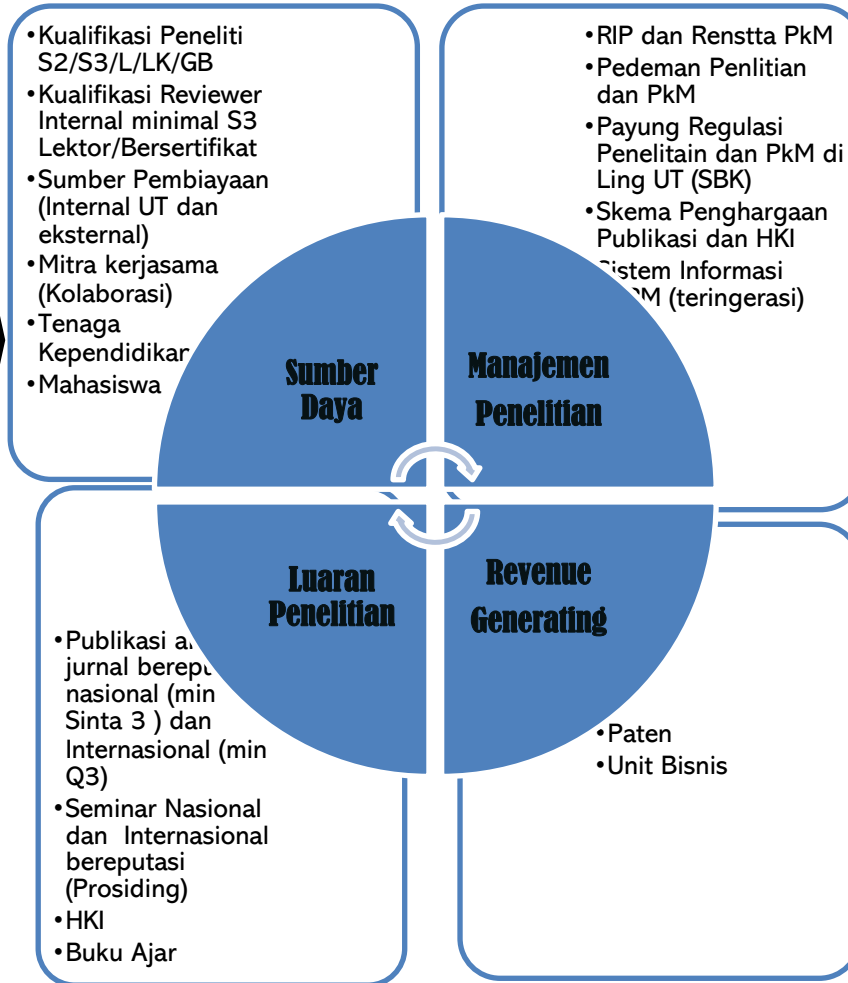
•Kualifikasi Peneliti S2/S3/L/LK/GB
•Kualifikasi Reviewer Internal minimal S3 Lektor/Bersertifikat
•Sumber Pembiayaan (Internal UT dan eksternal)
•Mitra kerjasama (Kolaborasi)
•Tenaga Kependidikar
•Mahasiswa

•RIP dan Renstta PkM
•Pedeman Penlitian dan PkM
•Payung Regulasi Penelitain dan PkM di Ling UT (SBK)
•Skema Penghargaan Publikasi dan HKI
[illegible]istem Informasi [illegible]M (teringerasi)

Sumber Daya

Manajemen Penelitian

Luaran Penelitian

Revenue Generating

•Publikasi a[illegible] jurnal bereput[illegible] nasional (min Sinta 3 ) dan Internasional (min Q3)
•Seminar Nasional dan Internasional bereputasi (Prosiding)
•HKI
•Buku Ajar

•Paten
•Unit Bisnis